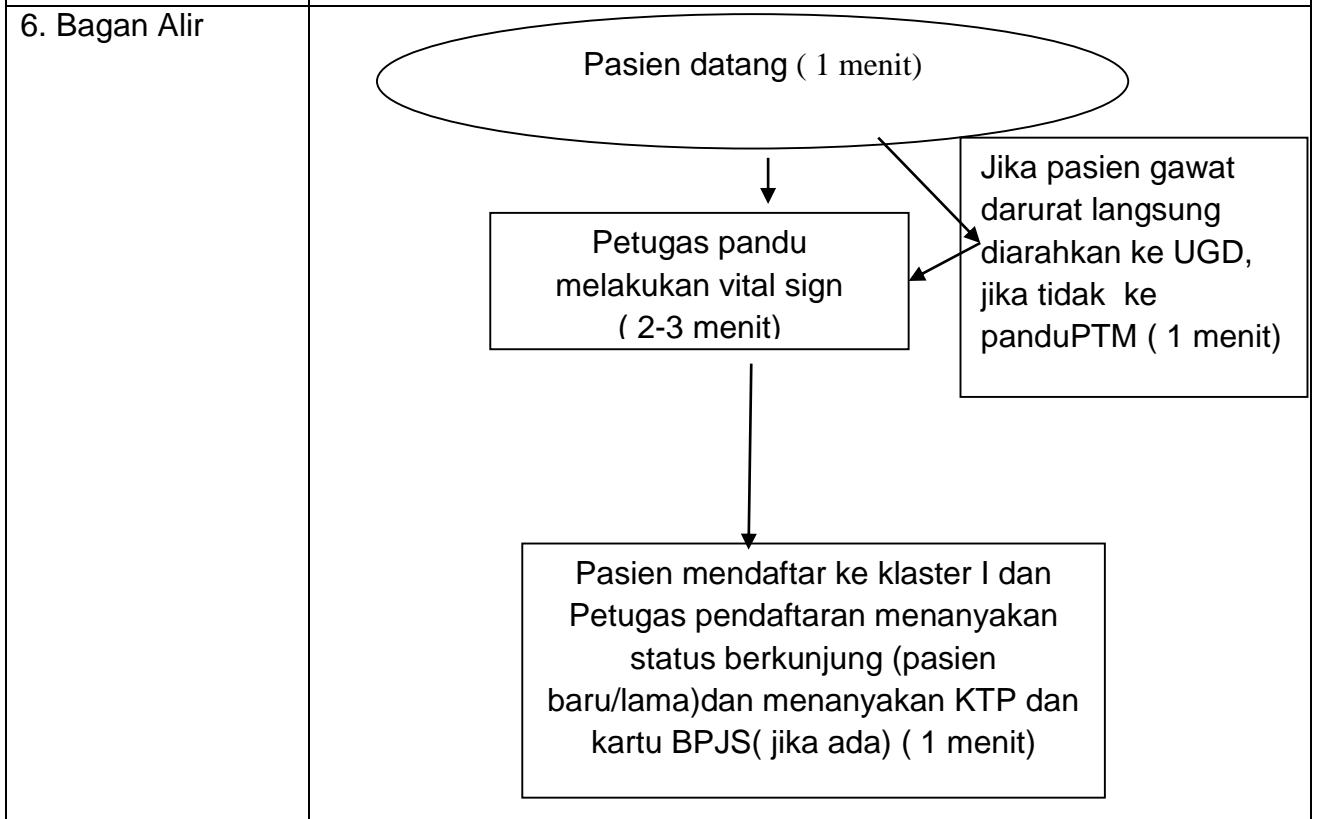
6. Bagan Alir

Pasien datang ( 1 menit)

Jika pasien gawat darurat langsung diarahkan ke UGD, jika tidak ke panduPTM ( 1 menit)

Petugas pandu melakukan vital sign ( 2-3 menit)

Pasien mendaftar ke klaster I dan Petugas pendaftaran menanyakan status berkunjung (pasien baru/lama)dan menanyakan KTP dan kartu BPJS( jika ada) ( 1 menit)